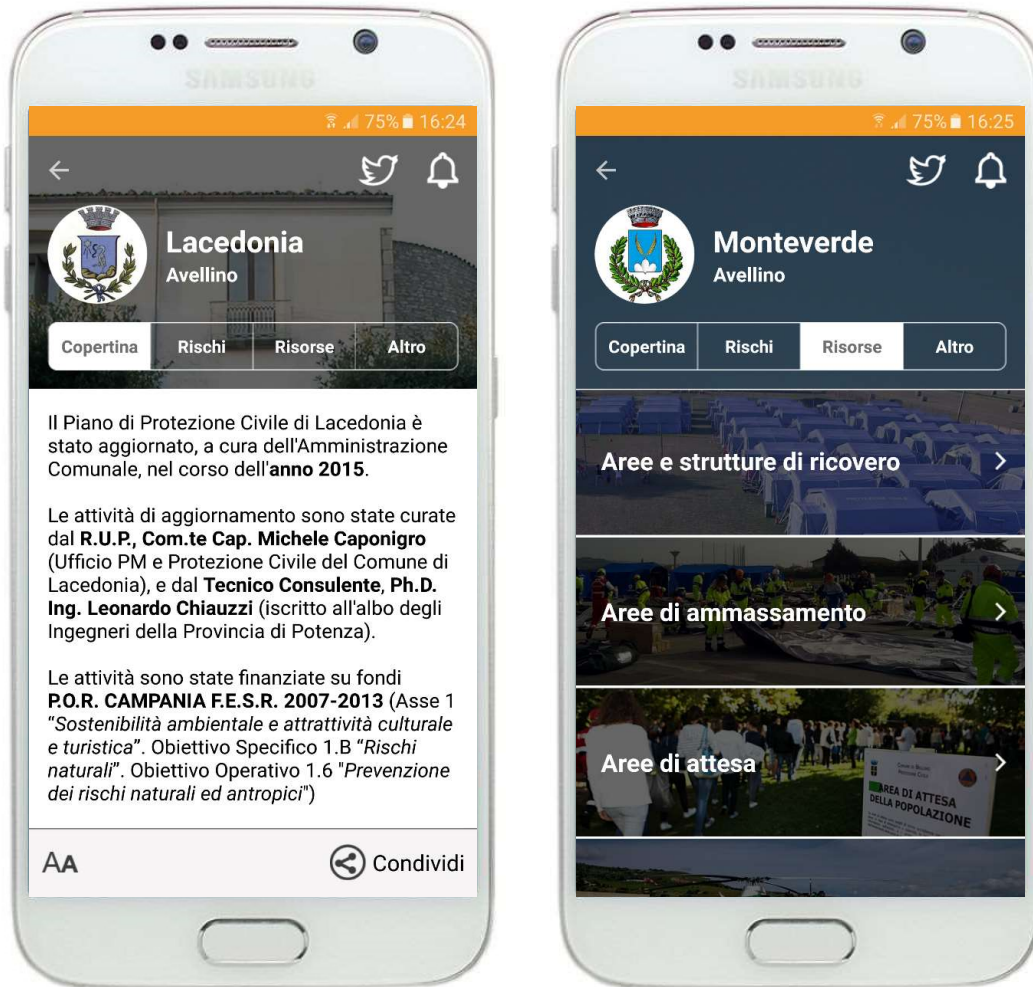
SAMSUNG

75% 16:24

Lacedonia
Avellino

Copertina | Rischi | Risorse | Altro

Il Piano di Protezione Civile di Lacedonia è stato aggiornato, a cura dell'Amministrazione Comunale, nel corso dell'**anno 2015**.

Le attività di aggiornamento sono state curate dal **R.U.P., Com.te Cap. Michele Caponigro** (Ufficio PM e Protezione Civile del Comune di Lacedonia), e dal **Tecnico Consulente**, **Ph.D. Ing. Leonardo Chiauzzi** (iscritto all'albo degli Ingegneri della Provincia di Potenza).

Le attività sono state finanziate su fondi **P.O.R. CAMPANIA F.E.S.R. 2007-2013** (Asse 1 "*Sostenibilità ambientale e attrattività culturale e turistica*". Obiettivo Specifico 1.B "*Rischi naturali*". Obiettivo Operativo 1.6 "*Prevenzione dei rischi naturali ed antropici*")

AA Condividi

SAMSUNG

75% 16:25

Monteverde
Avellino

Copertina | Rischi | Risorse | Altro

Aree e strutture di ricovero

Aree di ammassamento

Aree di attesa

AREA DI ATTESA DELLA POPOLAZIONE